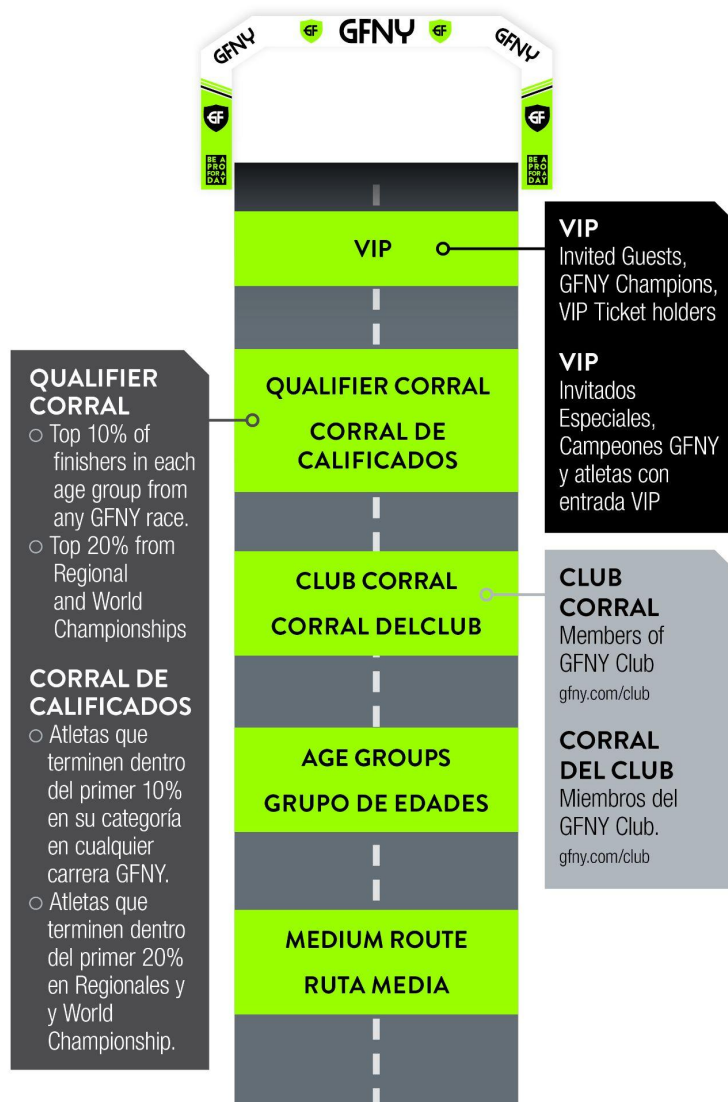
GFNY GF GFNY GF GFNY

GF GF

BE A PRO FOR A DAY BE A PRO FOR A DAY

VIP

QUALIFIER CORRAL

CORRAL DE CALIFICADOS

CLUB CORRAL

CORRAL DELCLUB

AGE GROUPS

GRUPO DE EDADES

MEDIUM ROUTE

RUTA MEDIA

QUALIFIER CORRAL
○ Top 10% of finishers in each age group from any GFNY race.
○ Top 20% from Regional and World Championships

CORRAL DE CALIFICADOS
○ Atletas que terminen dentro del primer 10% en su categoría en cualquier carrera GFNY.
○ Atletas que terminen dentro del primer 20% en Regionales y y World Championship.

VIP
Invited Guests, GFNY Champions, VIP Ticket holders

VIP
Invitados Especiales, Campeones GFNY y atletas con entrada VIP

CLUB CORRAL
Members of GFNY Club
gfny.com/club

CORRAL DEL CLUB
Miembros del GFNY Club.
gfny.com/club